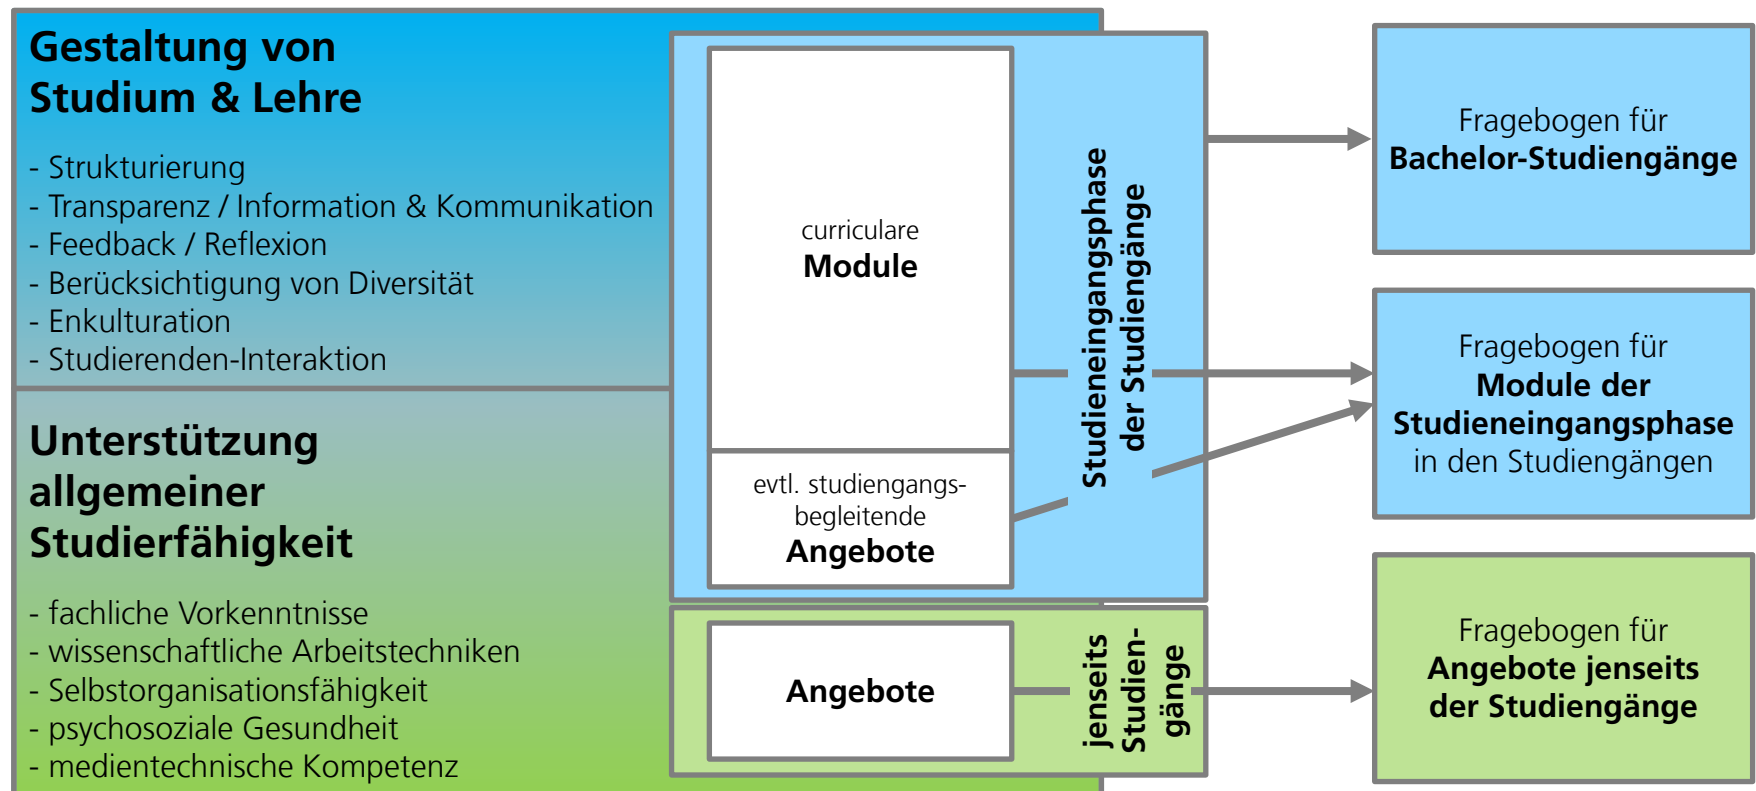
Gestaltung von Studium & Lehre

- Strukturierung
- Transparenz / Information & Kommunikation
- Feedback / Reflexion
- Berücksichtigung von Diversität
- Enkulturation
- Studierenden-Interaktion

Unterstützung allgemeiner Studierfähigkeit

- fachliche Vorkenntnisse
- wissenschaftliche Arbeitstechniken
- Selbstorganisationsfähigkeit
- psychosoziale Gesundheit
- medientechnische Kompetenz

curriculare
Module

evtl. studiengangsbegleitende
Angebote

Studieneingangsphase der Studiengänge

Angebote

jenseits Studiengänge

Fragebogen für
Bachelor-Studiengänge

Fragebogen für
Module der Studieneingangsphase
in den Studiengängen

Fragebogen für
Angebote jenseits der Studiengänge